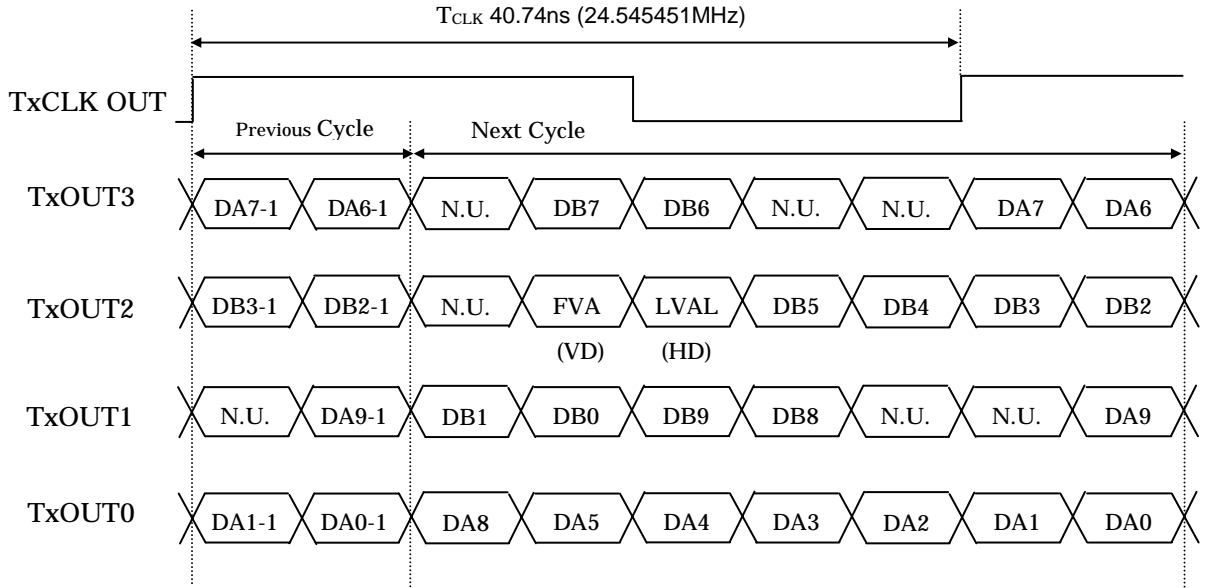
$T_{CLK}$ 40.74ns (24.545451MHz)

TxCLK OUT

Previous Cycle

Next Cycle

TxOUT3

DA7-1 DA6-1 N.U. DB7 DB6 N.U. N.U. DA7 DA6

TxOUT2

DB3-1 DB2-1 N.U. FVA LVAL DB5 DB4 DB3 DB2

(VD) (HD)

TxOUT1

N.U. DA9-1 DB1 DB0 DB9 DB8 N.U. N.U. DA9

TxOUT0

DA1-1 DA0-1 DA8 DA5 DA4 DA3 DA2 DA1 DA0